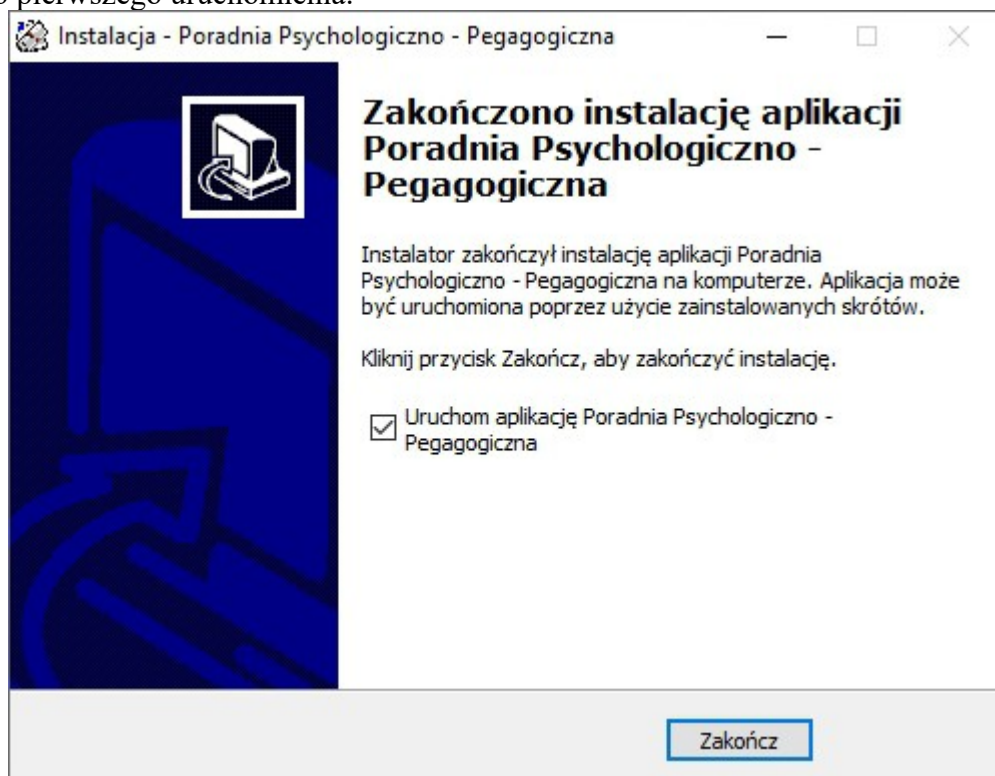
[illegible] pierwszego uruchomienia.

Instalacja - Poradnia Psychologiczno - Pegagogiczna

Zakończono instalację aplikacji Poradnia Psychologiczno - Pegagogiczna

Instalator zakończył instalację aplikacji Poradnia Psychologiczno - Pegagogiczna na komputerze. Aplikacja może być uruchomiona poprzez użycie zainstalowanych skrótów.

Kliknij przycisk Zakończ, aby zakończyć instalację.

Uruchom aplikację Poradnia Psychologiczno - Pegagogiczna

Zakończ